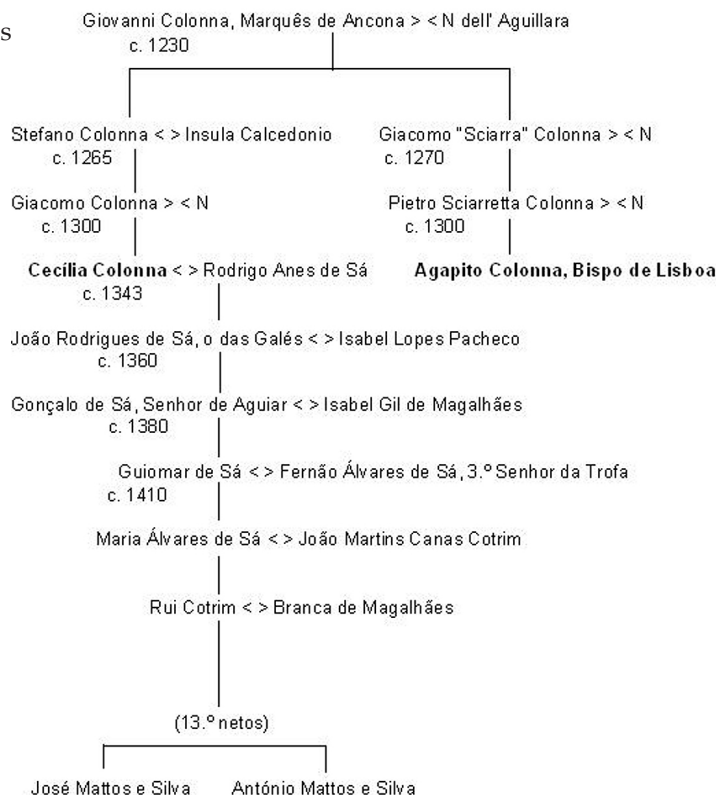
s

Giovanni Colonna, Marquês de Ancona > < N dell' Aguillara
c. 1230

Stefano Colonna < > Insula Calcedonio
c. 1265

Giacomo "Sciarra" Colonna > < N
c. 1270

Giacomo Colonna > < N
c. 1300

Pietro Sciarretta Colonna > < N
c. 1300

**Cecília Colonna** < > Rodrigo Anes de Sá
c. 1343

**Agapito Colonna, Bispo de Lisboa**

João Rodrigues de Sá, o das Galés < > Isabel Lopes Pacheco
c. 1360

Gonçalo de Sá, Senhor de Aguiar < > Isabel Gil de Magalhães
c. 1380

Guiomar de Sá < > Fernão Álvares de Sá, 3.º Senhor da Trofa
c. 1410

Maria Álvares de Sá < > João Martins Canas Cotrim

Rui Cotrim < > Branca de Magalhães

(13.º netos)

José Mattos e Silva

António Mattos e Silva